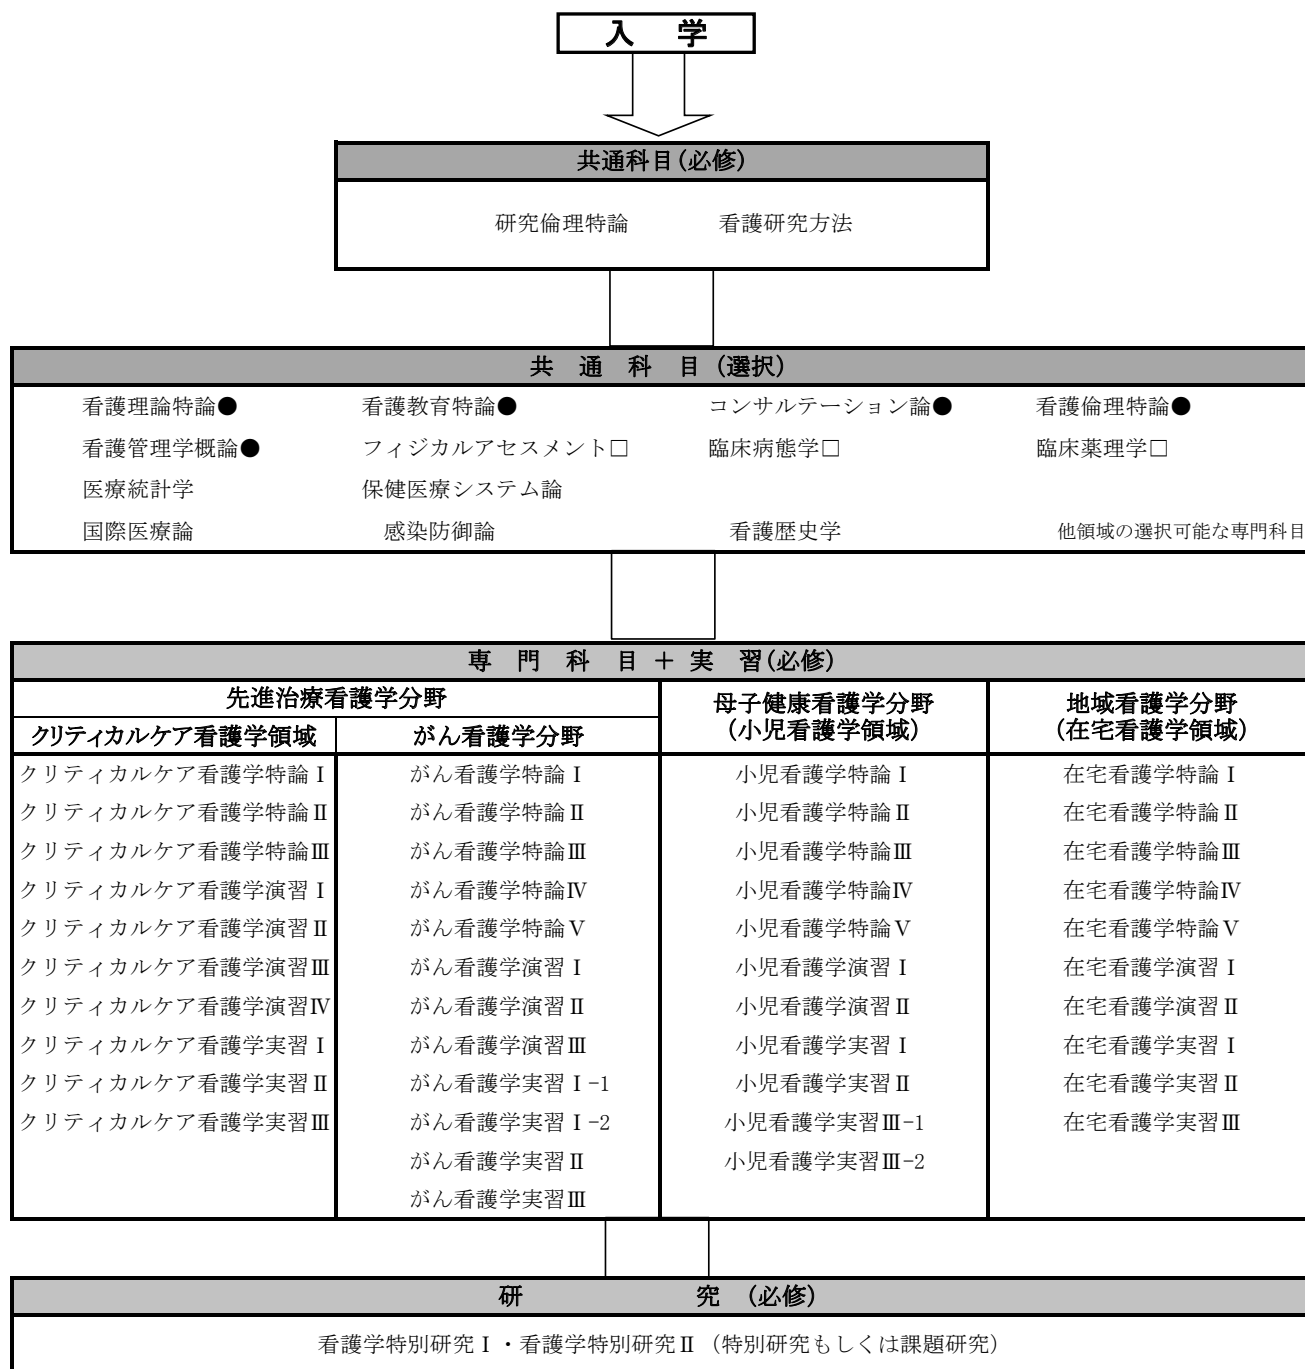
入　学

共通科目(必修)

研究倫理特論　　看護研究方法

共　通　科　目（選択）

看護理論特論●　看護教育特論●　コンサルテーション論●　看護倫理特論●
看護管理学概論●　フィジカルアセスメント□　臨床病態学□　臨床薬理学□
医療統計学　保健医療システム論
国際医療論　感染防御論　看護歴史学　他領域の選択可能な専門科目

専　門　科　目　＋　実　習(必修)

| 先進治療看護学分野 | | 母子健康看護学分野（小児看護学領域） | 地域看護学分野（在宅看護学領域） |
|---|---|---|---|
| クリティカルケア看護学領域 | がん看護学分野 | | |
| クリティカルケア看護学特論Ⅰ | がん看護学特論Ⅰ | 小児看護学特論Ⅰ | 在宅看護学特論Ⅰ |
| クリティカルケア看護学特論Ⅱ | がん看護学特論Ⅱ | 小児看護学特論Ⅱ | 在宅看護学特論Ⅱ |
| クリティカルケア看護学特論Ⅲ | がん看護学特論Ⅲ | 小児看護学特論Ⅲ | 在宅看護学特論Ⅲ |
| クリティカルケア看護学演習Ⅰ | がん看護学特論Ⅳ | 小児看護学特論Ⅳ | 在宅看護学特論Ⅳ |
| クリティカルケア看護学演習Ⅱ | がん看護学特論Ⅴ | 小児看護学特論Ⅴ | 在宅看護学特論Ⅴ |
| クリティカルケア看護学演習Ⅲ | がん看護学演習Ⅰ | 小児看護学演習Ⅰ | 在宅看護学演習Ⅰ |
| クリティカルケア看護学演習Ⅳ | がん看護学演習Ⅱ | 小児看護学演習Ⅱ | 在宅看護学演習Ⅱ |
| クリティカルケア看護学実習Ⅰ | がん看護学演習Ⅲ | 小児看護学実習Ⅰ | 在宅看護学実習Ⅰ |
| クリティカルケア看護学実習Ⅱ | がん看護学実習Ⅰ-1 | 小児看護学実習Ⅱ | 在宅看護学実習Ⅱ |
| クリティカルケア看護学実習Ⅲ | がん看護学実習Ⅰ-2 | 小児看護学実習Ⅲ-1 | 在宅看護学実習Ⅲ |
| | がん看護学実習Ⅱ | 小児看護学実習Ⅲ-2 | |
| | がん看護学実習Ⅲ | | |

研　究　(必修)

看護学特別研究Ⅰ・看護学特別研究Ⅱ（特別研究もしくは課題研究）